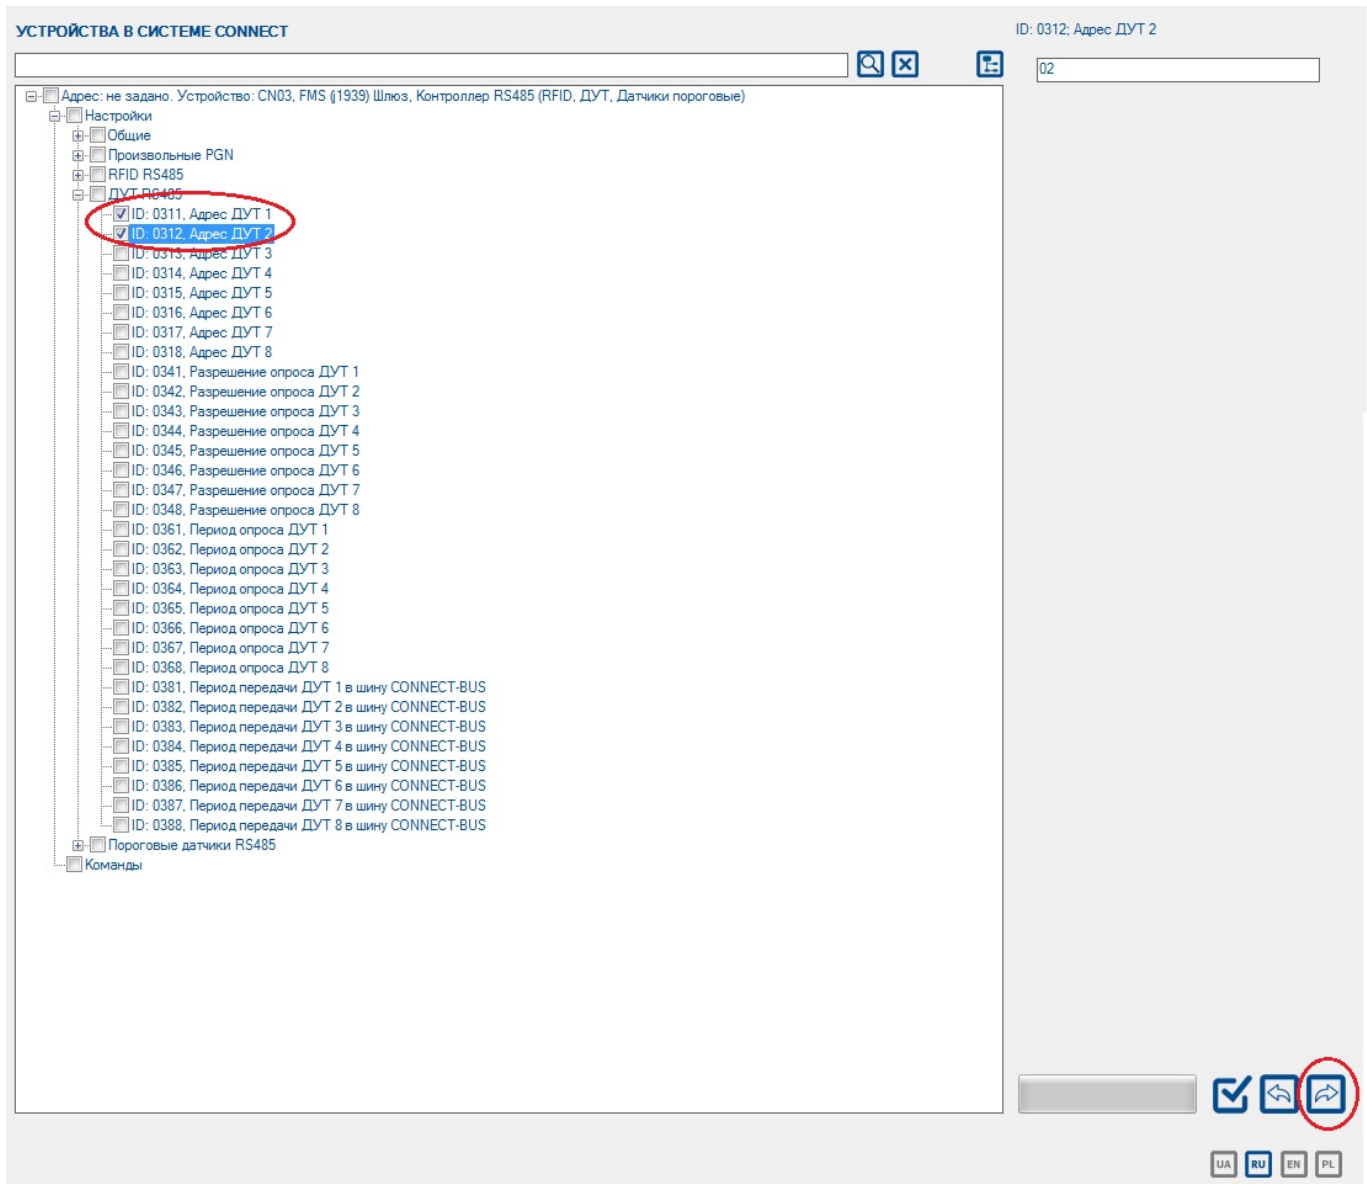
УСТРОЙСТВА В СИСТЕМЕ CONNECT

ID: 0312; Адрес ДУТ 2

02

Адрес: не задано. Устройство: CN03, FMS (j1939) Шлюз, Контроллер RS485 (RFID, ДУТ, Датчики пороговые)
Настройки
Общие
Произвольные PGN
RFID RS485
ДУТ RS485
ID: 0311, Адрес ДУТ 1
ID: 0312, Адрес ДУТ 2
ID: 0313, Адрес ДУТ 3
ID: 0314, Адрес ДУТ 4
ID: 0315, Адрес ДУТ 5
ID: 0316, Адрес ДУТ 6
ID: 0317, Адрес ДУТ 7
ID: 0318, Адрес ДУТ 8
ID: 0341, Разрешение опроса ДУТ 1
ID: 0342, Разрешение опроса ДУТ 2
ID: 0343, Разрешение опроса ДУТ 3
ID: 0344, Разрешение опроса ДУТ 4
ID: 0345, Разрешение опроса ДУТ 5
ID: 0346, Разрешение опроса ДУТ 6
ID: 0347, Разрешение опроса ДУТ 7
ID: 0348, Разрешение опроса ДУТ 8
ID: 0361, Период опроса ДУТ 1
ID: 0362, Период опроса ДУТ 2
ID: 0363, Период опроса ДУТ 3
ID: 0364, Период опроса ДУТ 4
ID: 0365, Период опроса ДУТ 5
ID: 0366, Период опроса ДУТ 6
ID: 0367, Период опроса ДУТ 7
ID: 0368, Период опроса ДУТ 8
ID: 0381, Период передачи ДУТ 1 в шину CONNECT-BUS
ID: 0382, Период передачи ДУТ 2 в шину CONNECT-BUS
ID: 0383, Период передачи ДУТ 3 в шину CONNECT-BUS
ID: 0384, Период передачи ДУТ 4 в шину CONNECT-BUS
ID: 0385, Период передачи ДУТ 5 в шину CONNECT-BUS
ID: 0386, Период передачи ДУТ 6 в шину CONNECT-BUS
ID: 0387, Период передачи ДУТ 7 в шину CONNECT-BUS
ID: 0388, Период передачи ДУТ 8 в шину CONNECT-BUS
Пороговые датчики RS485
Команды

UA RU EN PL